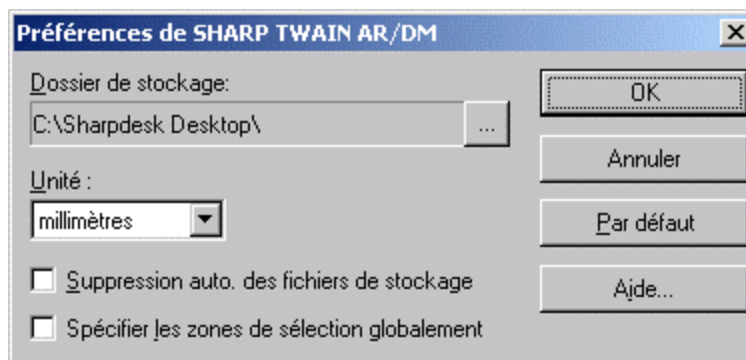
Préférences de SHARP TWAIN AR/DM

Dossier de stockage:

C:\Sharpdesk Desktop\

...

Unité :

millimètres

Suppression auto. des fichiers de stockage

Spécifier les zones de sélection globalement

OK

Annuler

Par défaut

Aide...